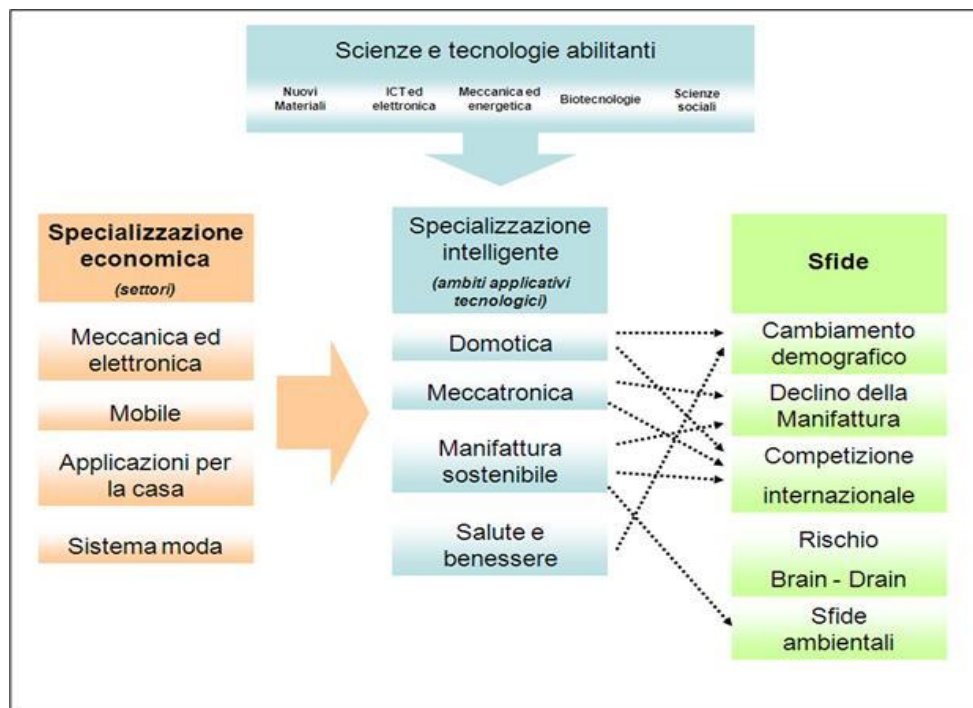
Scienze e tecnologie abilitanti

Nuovi Materiali

ICT ed elettronica

Meccanica ed energetica

Biotecnologie

Scienze sociali

Specializzazione economica

(settori)

Meccanica ed elettronica

Mobile

Applicazioni per la casa

Sistema moda

Specializzazione intelligente

(ambiti applicativi tecnologici)

Domotica

Meccatronica

Manifattura sostenibile

Salute e benessere

Sfide

Cambiamento demografico

Declino della Manifattura

Competizione internazionale

Rischio Brain - Drain

Sfide ambientali